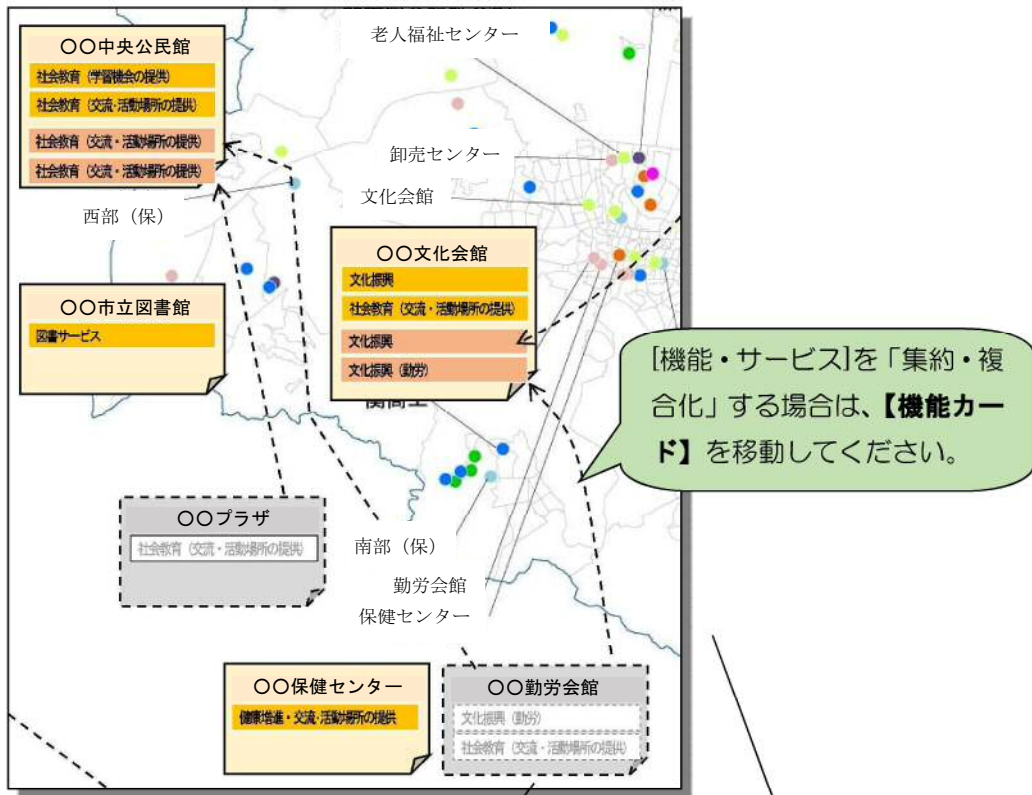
老人福祉センター

○○中央公民館
社会教育（学習機会の提供）
社会教育（交流・活動場所の提供）
社会教育（交流・活動場所の提供）
社会教育（交流・活動場所の提供）

卸売センター
文化会館
西部（保）

○○文化会館
文化振興
社会教育（交流・活動場所の提供）
文化振興
文化振興（勤労）

○○市立図書館
図書サービス

[機能・サービス]を「集約・複合化」する場合は、【機能カード】を移動してください。

○○プラザ
社会教育（交流・活動場所の提供）

南部（保）
勤労会館
保健センター

○○保健センター
健康増進・交流・活動場所の提供

○○勤労会館
文化振興（勤労）
社会教育（交流・活動場所の提供）